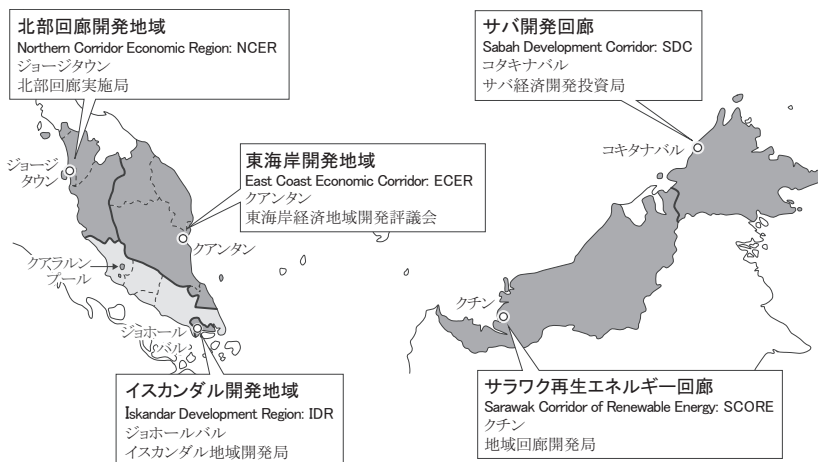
北部回廊開発地域
Northern Corridor Economic Region: NCER
ジョージタウン
北部回廊実施局

サバ開発回廊
Sabah Development Corridor: SDC
コタキナバル
サバ経済開発投資局

東海岸開発地域
East Coast Economic Corridor: ECER
クアンタン
東海岸経済地域開発評議会

ジョージタウン

コキタナバル

クアンタン

クアラルンプール

クチン

ジョホールバル

イスカンダル開発地域
Iskandar Development Region: IDR
ジョホールバル
イスカンダル地域開発局

サラワク再生エネルギー回廊
Sarawak Corridor of Renewable Energy: SCORE
クチン
地域回廊開発局